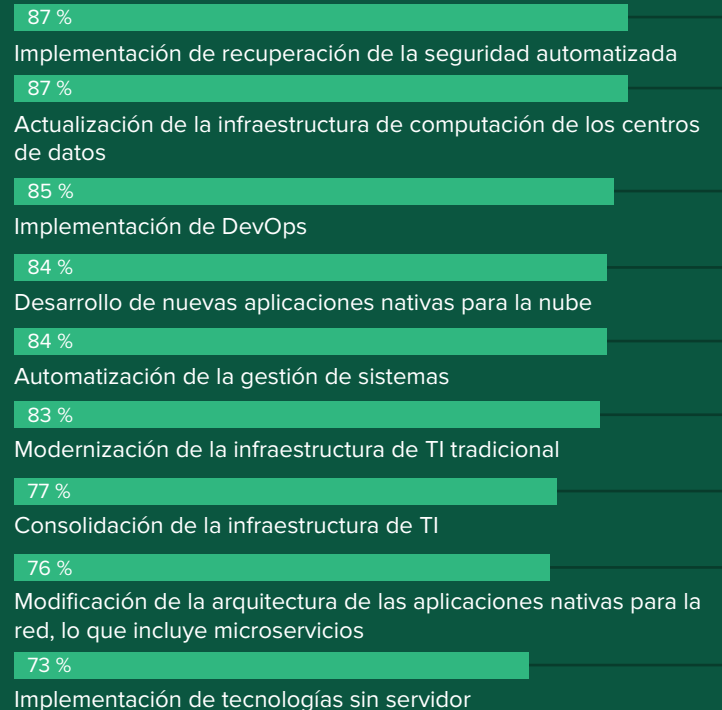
87 %

Implementación de recuperación de la seguridad automatizada

87 %

Actualización de la infraestructura de computación de los centros de datos

85 %

Implementación de DevOps

84 %

Desarrollo de nuevas aplicaciones nativas para la nube

84 %

Automatización de la gestión de sistemas

83 %

Modernización de la infraestructura de TI tradicional

77 %

Consolidación de la infraestructura de TI

76 %

Modificación de la arquitectura de las aplicaciones nativas para la red, lo que incluye microservicios

73 %

Implementación de tecnologías sin servidor